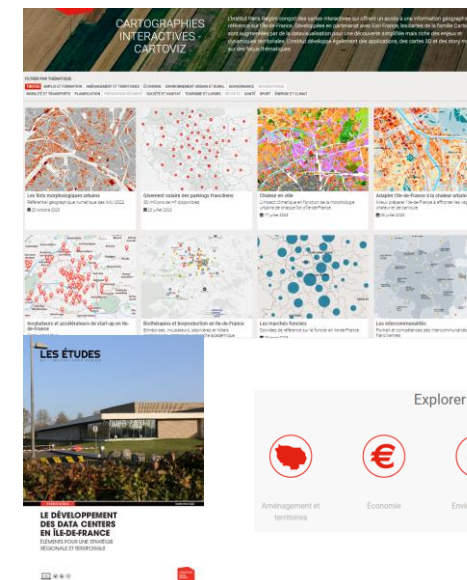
CARTOGRAPHIES INTERACTIVES - CARTOVIZ

L'Institut Paris Region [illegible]

FILTRER PAR THÉMATIQUE

Les îlots morphologiques urbains
Référentiel géographique numérique des îlots 2022
25 octobre 2023

Gisement solaire des parkings franciliens

Chaleur en ville

Adapter l'Île-de-France à la chaleur urbaine

Incubateurs et accélérateurs de start-up en Île-de-France

Biofabriques et bioproduction en Île-de-France

Les marchés fonciers

Les intercommunalités

LES ÉTUDES

LE DÉVELOPPEMENT DES DATA CENTERS EN ÎLE-DE-FRANCE
ÉLÉMENTS POUR UNE STRATÉGIE RÉGIONALE ET TERRITORIALE

Explorer

Aménagement et territoires

Économie

Envi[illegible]